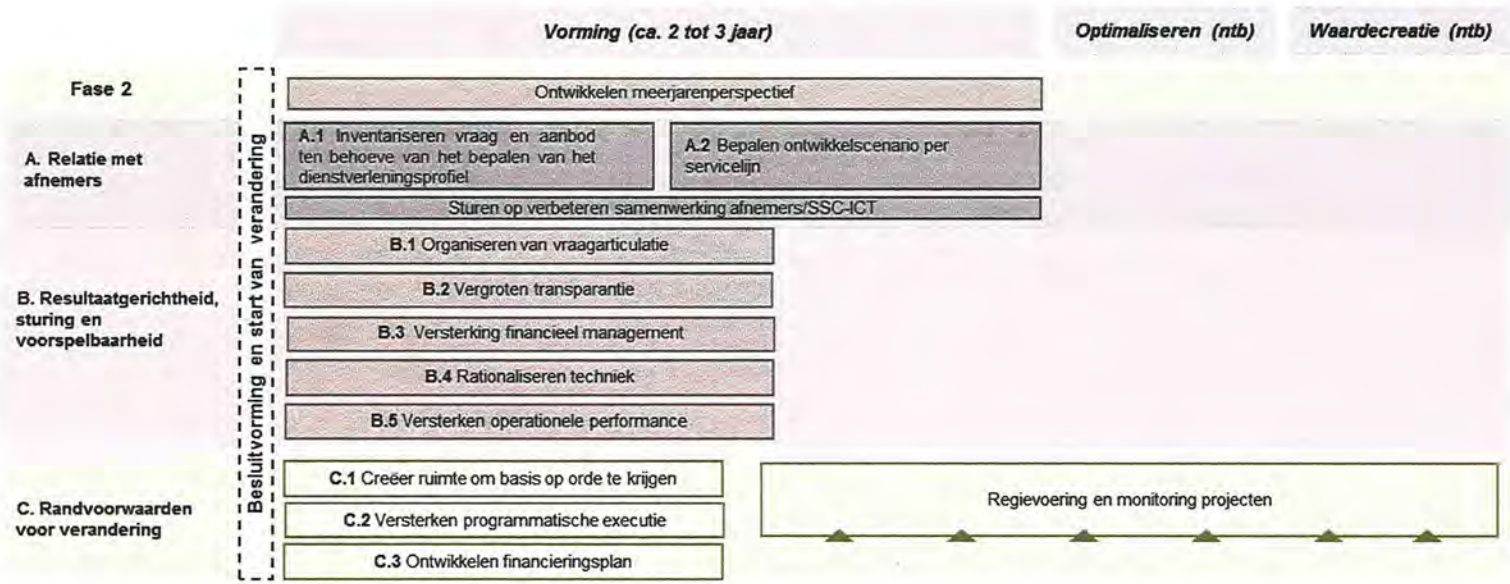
Vorming (ca. 2 tot 3 jaar)

Optimaliseren (ntb)

Waardecreatie (ntb)

Fase 2

Besluitvorming en start van verandering

Ontwikkelen meerjarenperspectief

A. Relatie met afnemers

A.1 Inventariseren vraag en aanbod ten behoeve van het bepalen van het dienstverleningsprofiel

A.2 Bepalen ontwikkelscenario per servicelijn

Sturen op verbeteren samenwerking afnemers/SSC-ICT

B. Resultaatgerichtheid, sturing en voorspelbaarheid

B.1 Organiseren van vraagarticulatie

B.2 Vergroten transparantie

B.3 Versterking financieel management

B.4 Rationaliseren techniek

B.5 Versterken operationele performance

C. Randvoorwaarden voor verandering

C.1 Creëer ruimte om basis op orde te krijgen

C.2 Versterken programmatische executie

C.3 Ontwikkelen financieringsplan

Regievoering en monitoring projecten